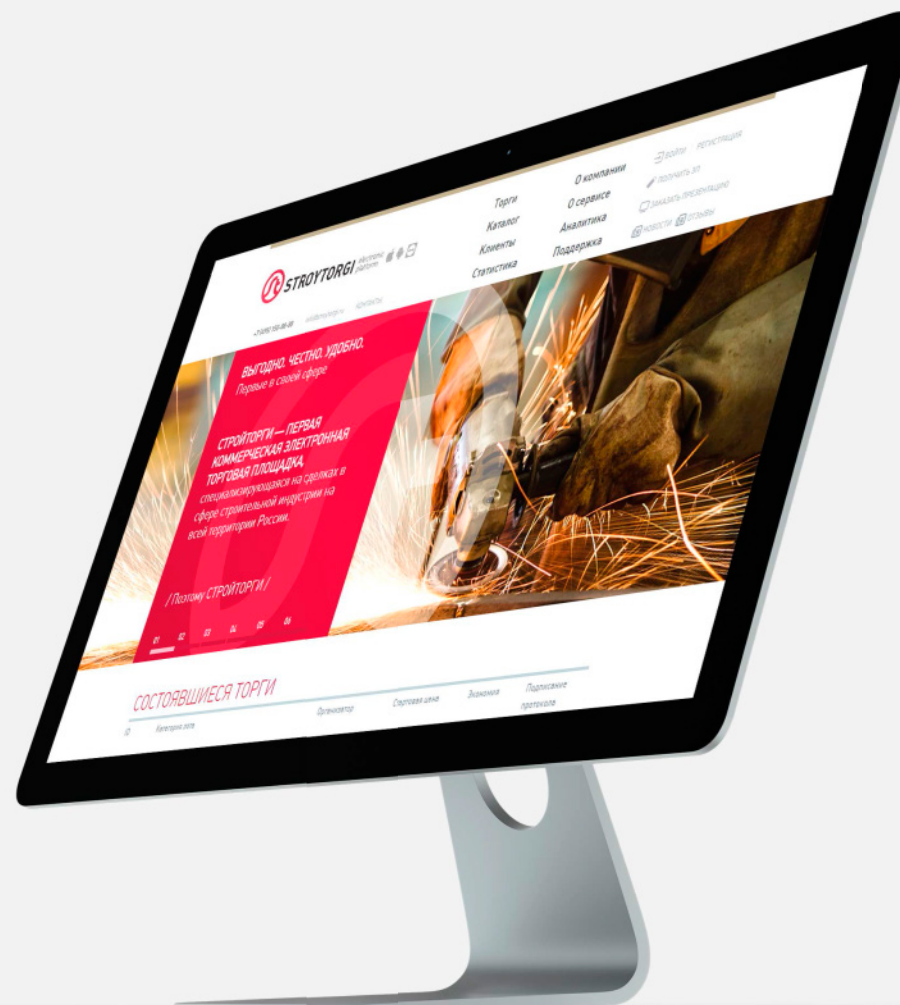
STROYTORGI electronic platform

Торги
Каталог
Клиенты
Статистика

О компании
О сервисе
Аналитика
Поддержка

ВОЙТИ РЕГИСТРАЦИЯ
ПОЛУЧИТЬ ЭП
ЗАКАЗАТЬ ПРЕЗЕНТАЦИЮ
НОВОСТИ ОТЗЫВЫ

+7 (495) 150-80-80 info@stroytorgi.ru КОНТАКТЫ

ВЫГОДНО. ЧЕСТНО. УДОБНО.
Первые в своей сфере

СТРОЙТОРГИ — ПЕРВАЯ КОММЕРЧЕСКАЯ ЭЛЕКТРОННАЯ ТОРГОВАЯ ПЛОЩАДКА, специализирующаяся на сделках в сфере строительной индустрии на всей территории России.

/ Поэтому СТРОЙТОРГИ /

01 02 03 04 05 06

СОСТОЯВШИЕСЯ ТОРГИ

| ID | Категория лота | Организатор | Стартовая цена | Экономия | Подписание протокола |
|---|---|---|---|---|---|